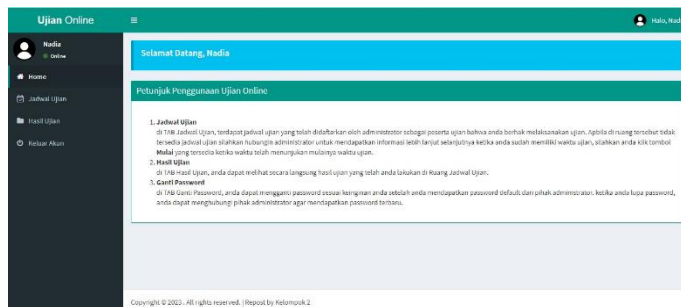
Ujian Online

≡

Halo, Nadi

Nadia
● Online

Home

Jadwal Ujian

Hasil Ujian

Keluar Akun

Selamat Datang, Nadia

Petunjuk Penggunaan Ujian Online

1. Jadwal Ujian
di TAB Jadwal Ujian, terdapat jadwal ujian yang telah didaftarkan oleh administrator sebagai peserta ujian bahwa anda berhak melaksanakan ujian. Apabila di ruang tersebut tidak tersedia jadwal ujian silahkan hubungin administrator untuk mendapatkan informasi lebih lanjut selanjutnya ketika anda sudah memiliki waktu ujian, silahkan anda klik tombol Mulai yang tersedia ketika waktu telah menunjukan mulainya waktu ujian.
2. Hasil Ujian
di TAB Hasil Ujian, anda dapat melihat secara langsung hasil ujian yang telah anda lakukan di Ruang Jadwal Ujian.
3. Ganti Password
di TAB Ganti Password, anda dapat mengganti password sesuai keinginan anda setelah anda mendapatkan password default dari pihak administrator. ketika anda lupa password, anda dapat menghubungi pihak administrator agar mendapatkan password terbaru.

Copyright © 2023 . All rights reserved. | Repost by Kelompok 2